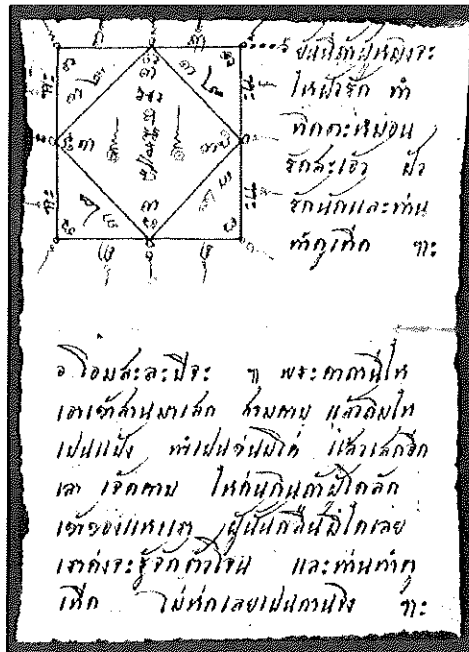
ยันต์ทักผู้หญิงจะ ให้ผู้รัก ทำ ทักกะหม่อม รักละเอา ผัว รักนักและท่าน ทำดูเถิด ฯะ

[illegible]

๏ โอมสะละปีจะ ฯ พระคาถานี้ให เสกเข้าสารมาเสก ห้ามคาบ แล้วลมให เปนแป้ง ทำเปนจุนมีเก แล้วเสกอีก เล เจ็ดคาบ ให้กินกับผู้ใดลัก เข้าของแห่งเรา ผู้นั้นกินมิได้เลย เราก็จะรู้จักตัวโจร และท่านทำดู เถิด ไม่ต้องเลยเปนคาถาดีนัก ฯะ